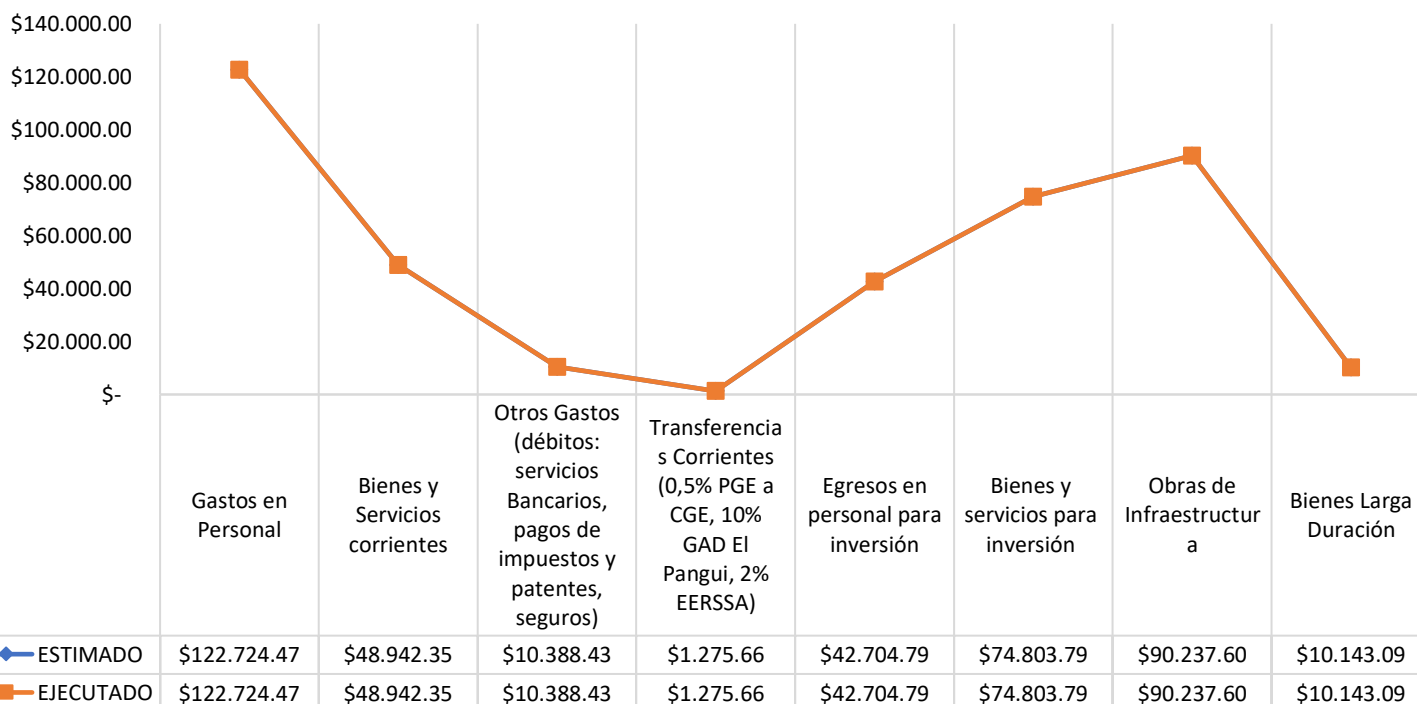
$140.000.00
$120.000.00
$100.000.00
$80.000.00
$60.000.00
$40.000.00
$20.000.00
$-

| | Gastos en Personal | Bienes y Servicios corrientes | Otros Gastos (débitos: servicios Bancarios, pagos de impuestos y patentes, seguros) | Transferencias Corrientes (0,5% PGE a CGE, 10% GAD El Pangui, 2% EERSSA) | Egresos en personal para inversión | Bienes y servicios para inversión | Obras de Infraestructura | Bienes Larga Duración |
|---|---|---|---|---|---|---|---|---|
| ESTIMADO | $122.724.47 | $48.942.35 | $10.388.43 | $1.275.66 | $42.704.79 | $74.803.79 | $90.237.60 | $10.143.09 |
| EJECUTADO | $122.724.47 | $48.942.35 | $10.388.43 | $1.275.66 | $42.704.79 | $74.803.79 | $90.237.60 | $10.143.09 |